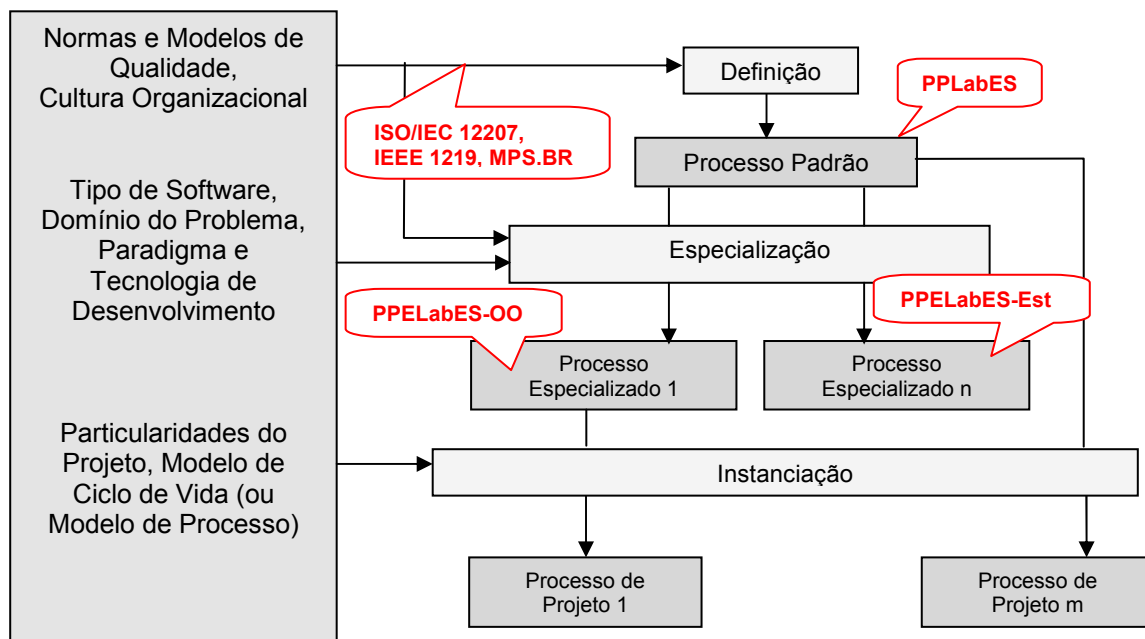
Normas e Modelos de Qualidade, Cultura Organizacional

Tipo de Software, Domínio do Problema, Paradigma e Tecnologia de Desenvolvimento

Particularidades do Projeto, Modelo de Ciclo de Vida (ou Modelo de Processo)

Definição

PPLabES

ISO/IEC 12207, IEEE 1219, MPS.BR

Processo Padrão

Especialização

PPELabES-OO

PPELabES-Est

Processo Especializado 1

Processo Especializado n

Instanciação

Processo de Projeto 1

Processo de Projeto m